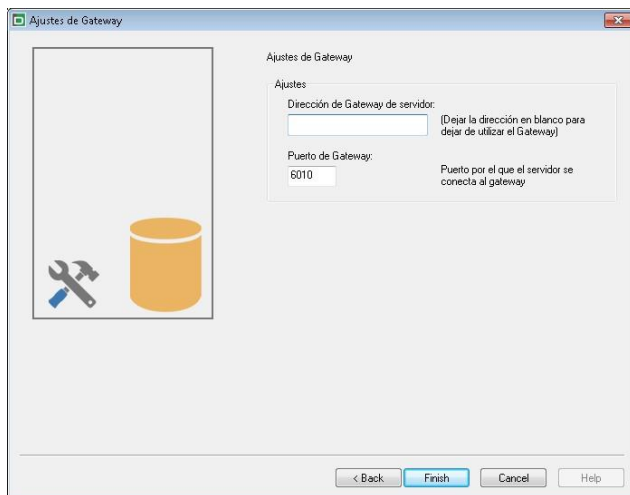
Ajustes de Gateway

Ajustes de Gateway

Ajustes

Dirección de Gateway de servidor:

(Dejar la dirección en blanco para dejar de utilizar el Gateway)

Puerto de Gateway:

6010

Puerto por el que el servidor se conecta al gateway

< Back

Finish

Cancel

Help